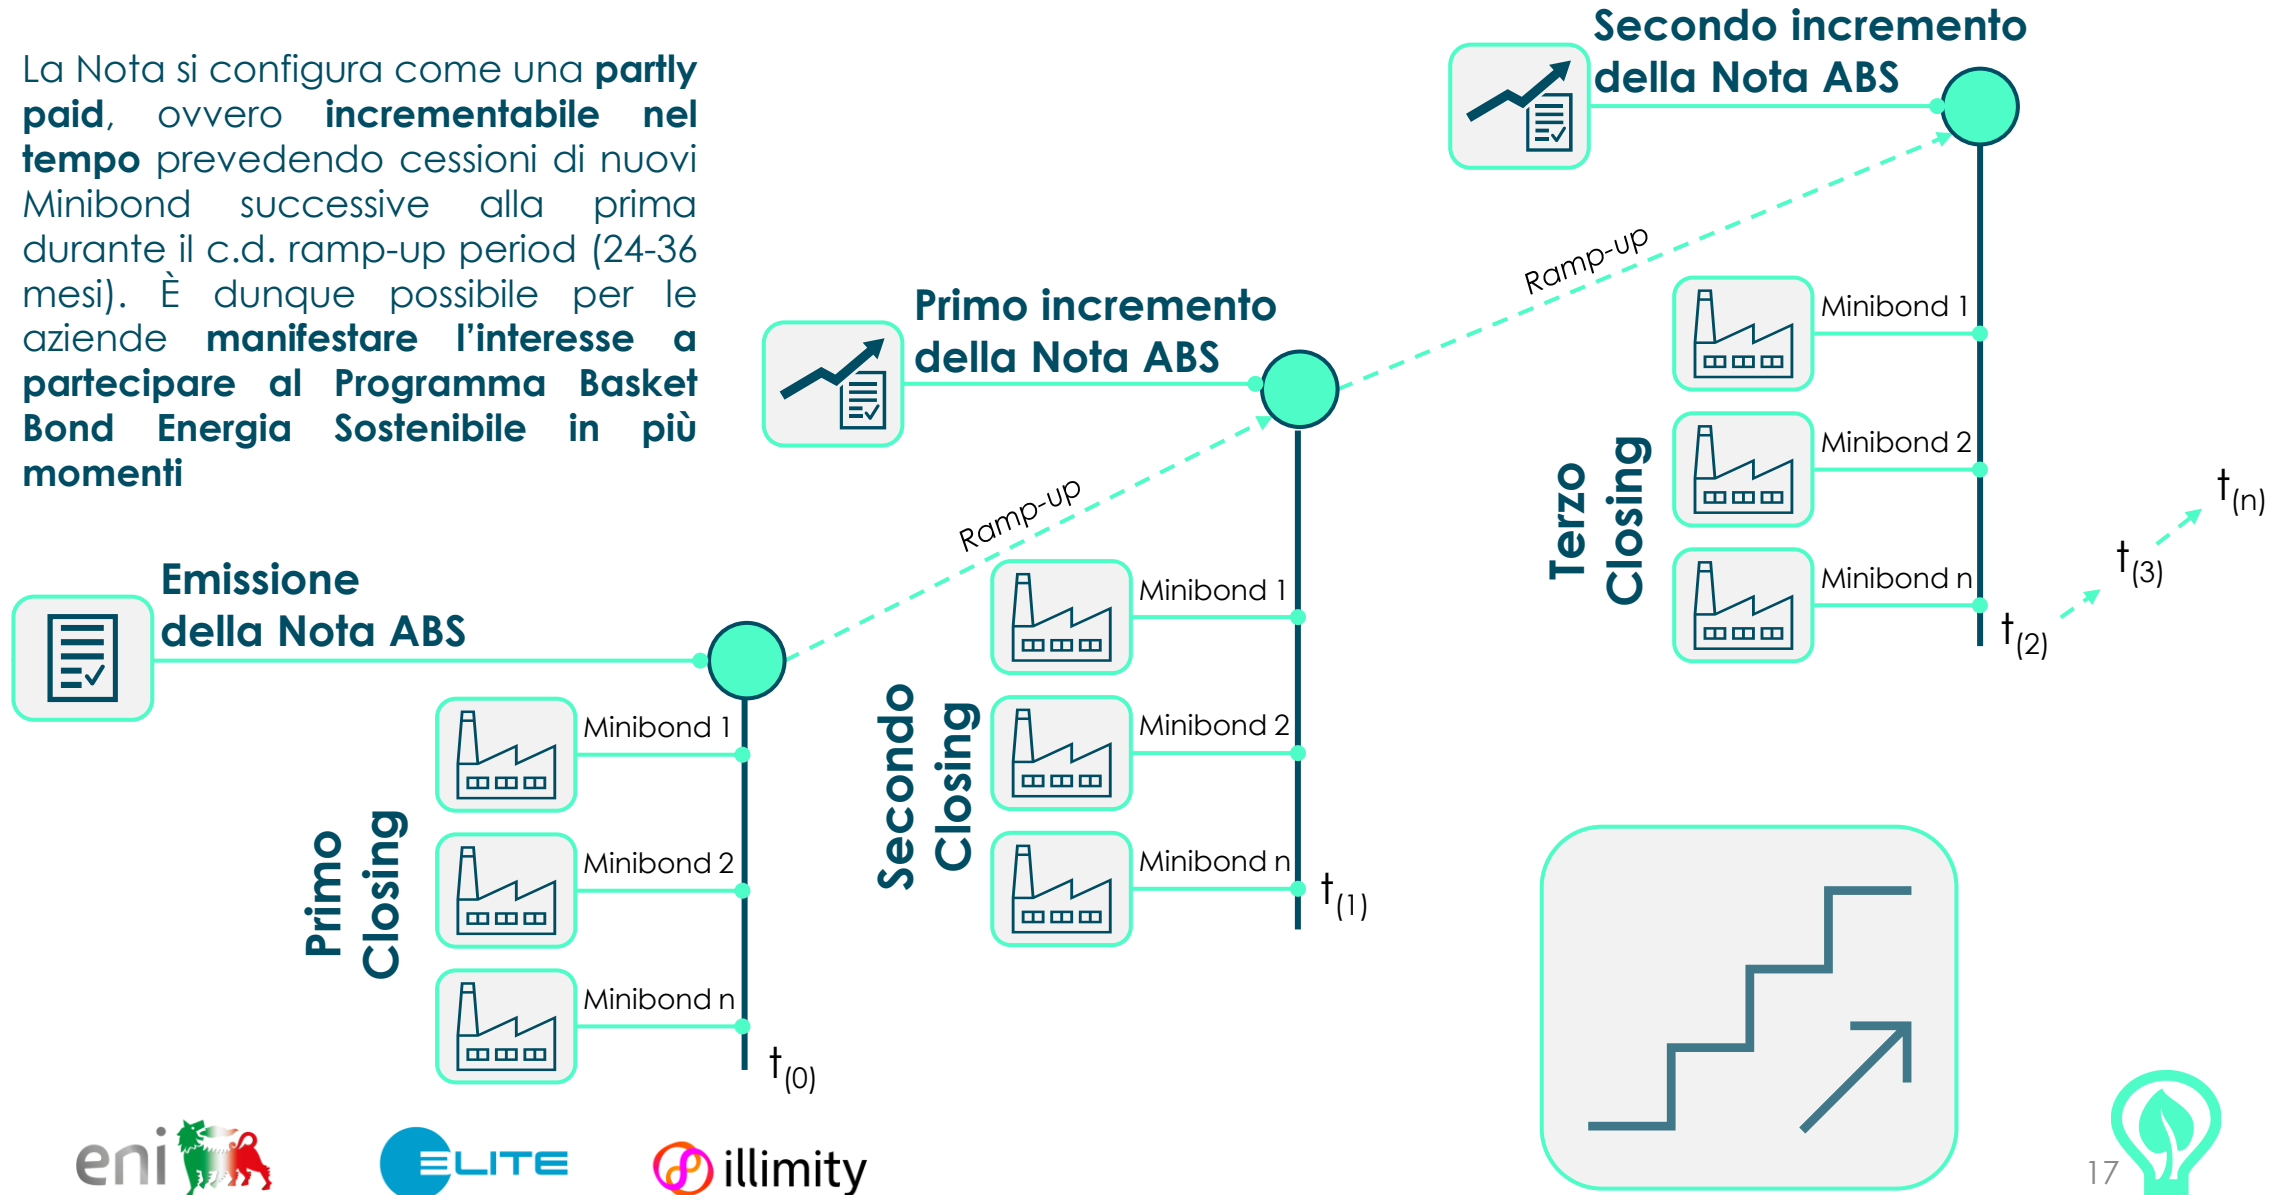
La Nota si configura come una **partly paid**, ovvero **incrementabile nel tempo** prevedendo cessioni di nuovi Minibond successive alla prima durante il c.d. ramp-up period (24-36 mesi). È dunque possibile per le aziende **manifestare l'interesse a partecipare al Programma Basket Bond Energia Sostenibile in più momenti**

Secondo incremento della Nota ABS

Primo incremento della Nota ABS

Emissione della Nota ABS

Ramp-up

Ramp-up

Primo Closing

Minibond 1

Minibond 2

Minibond n

$t_{(0)}$

Secondo Closing

Minibond 1

Minibond 2

Minibond n

$t_{(1)}$

Terzo Closing

Minibond 1

Minibond 2

Minibond n

$t_{(2)}$

$t_{(3)}$

$t_{(n)}$

eni

ELITE

illimity

17